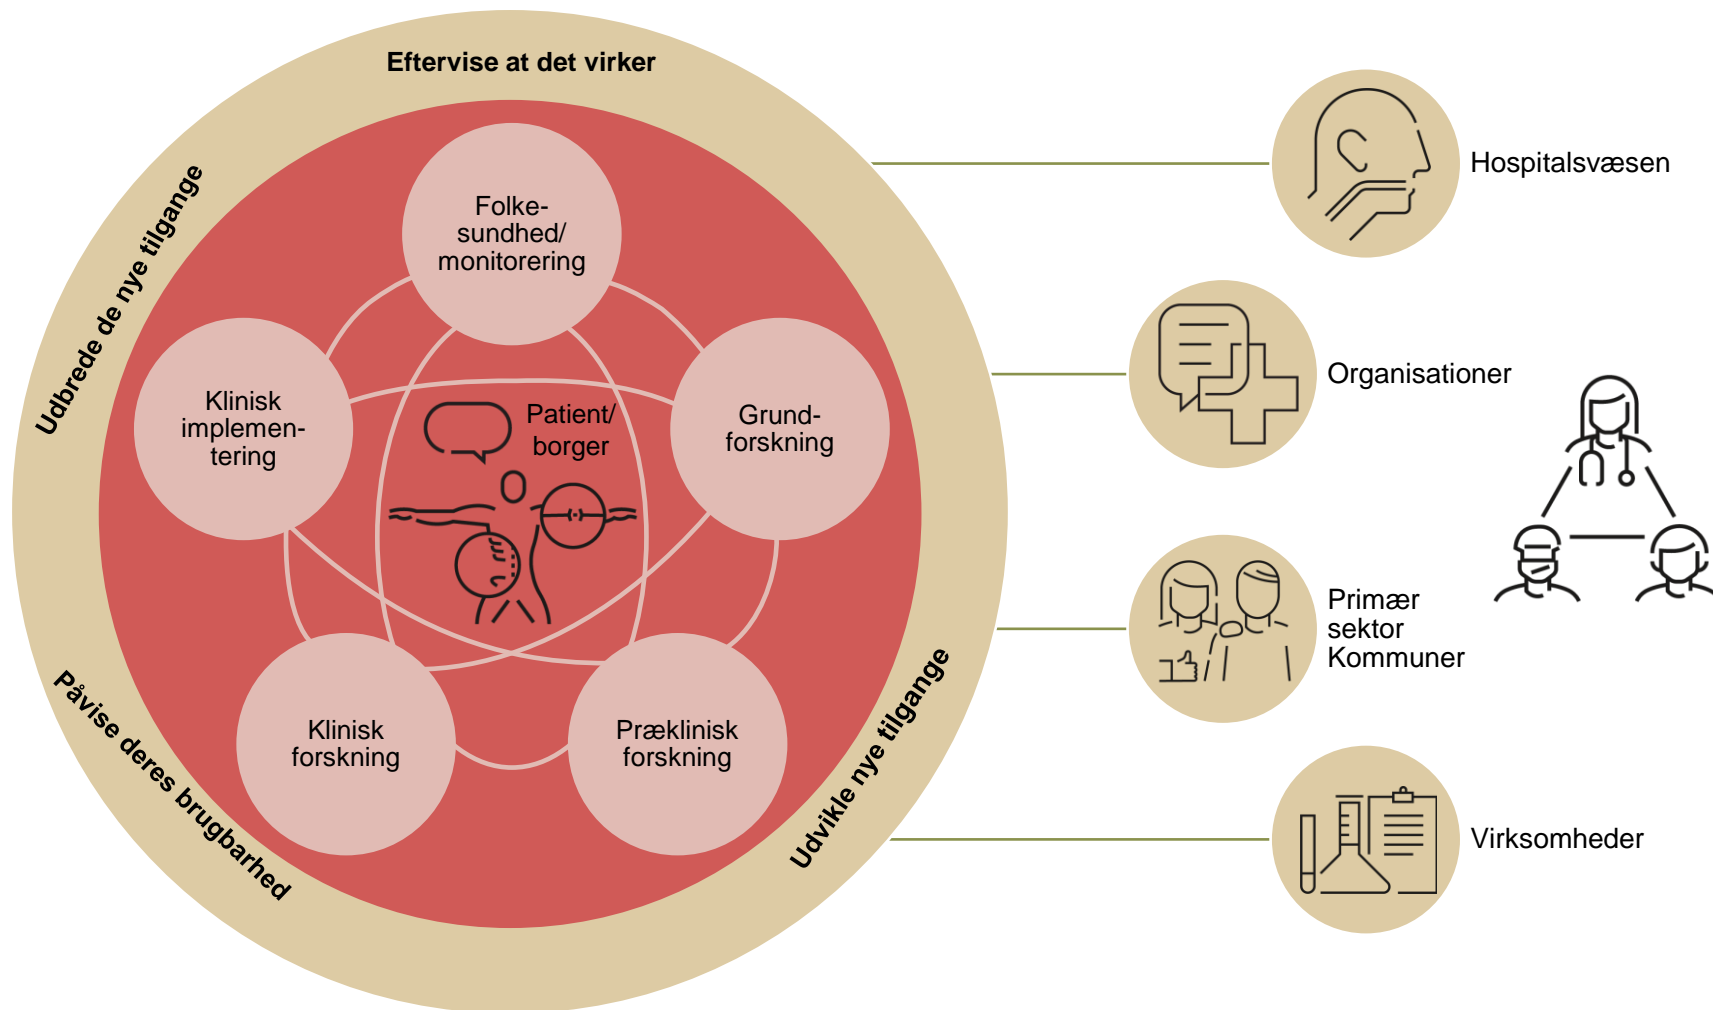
Eftervise at det virker

Udbrede de nye tilgange

Påvise deres brugbarhed

Udvikle nye tilgange

Folkesundhed/ monitorering

Klinisk implementering

Grundforskning

Patient/ borger

Klinisk forskning

Præklinisk forskning

Hospitalsvæsen

Organisationer

Primær sektor Kommuner

Virksomheder